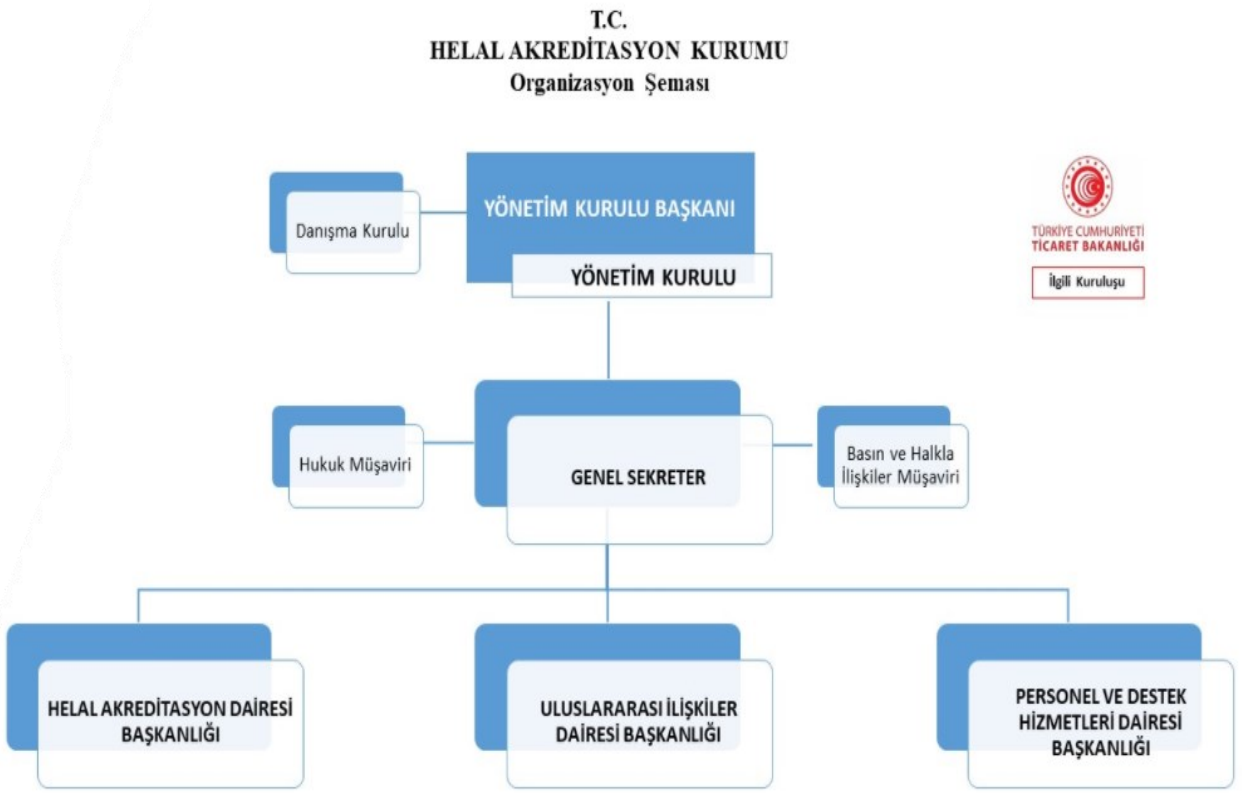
T.C.
HELAL AKREDİTASYON KURUMU
Organizasyon Şeması

Danışma Kurulu

YÖNETİM KURULU BAŞKANI

YÖNETİM KURULU

TÜRKİYE CUMHURİYETİ
TİCARET BAKANLIĞI
İlgili Kuruluşu

Hukuk Müşaviri

GENEL SEKRETER

Basın ve Halkla İlişkiler Müşaviri

HELAL AKREDİTASYON DAİRESİ BAŞKANLIĞI

ULUSLARARASI İLİŞKİLER DAİRESİ BAŞKANLIĞI

PERSONEL VE DESTEK HİZMETLERİ DAİRESİ BAŞKANLIĞI